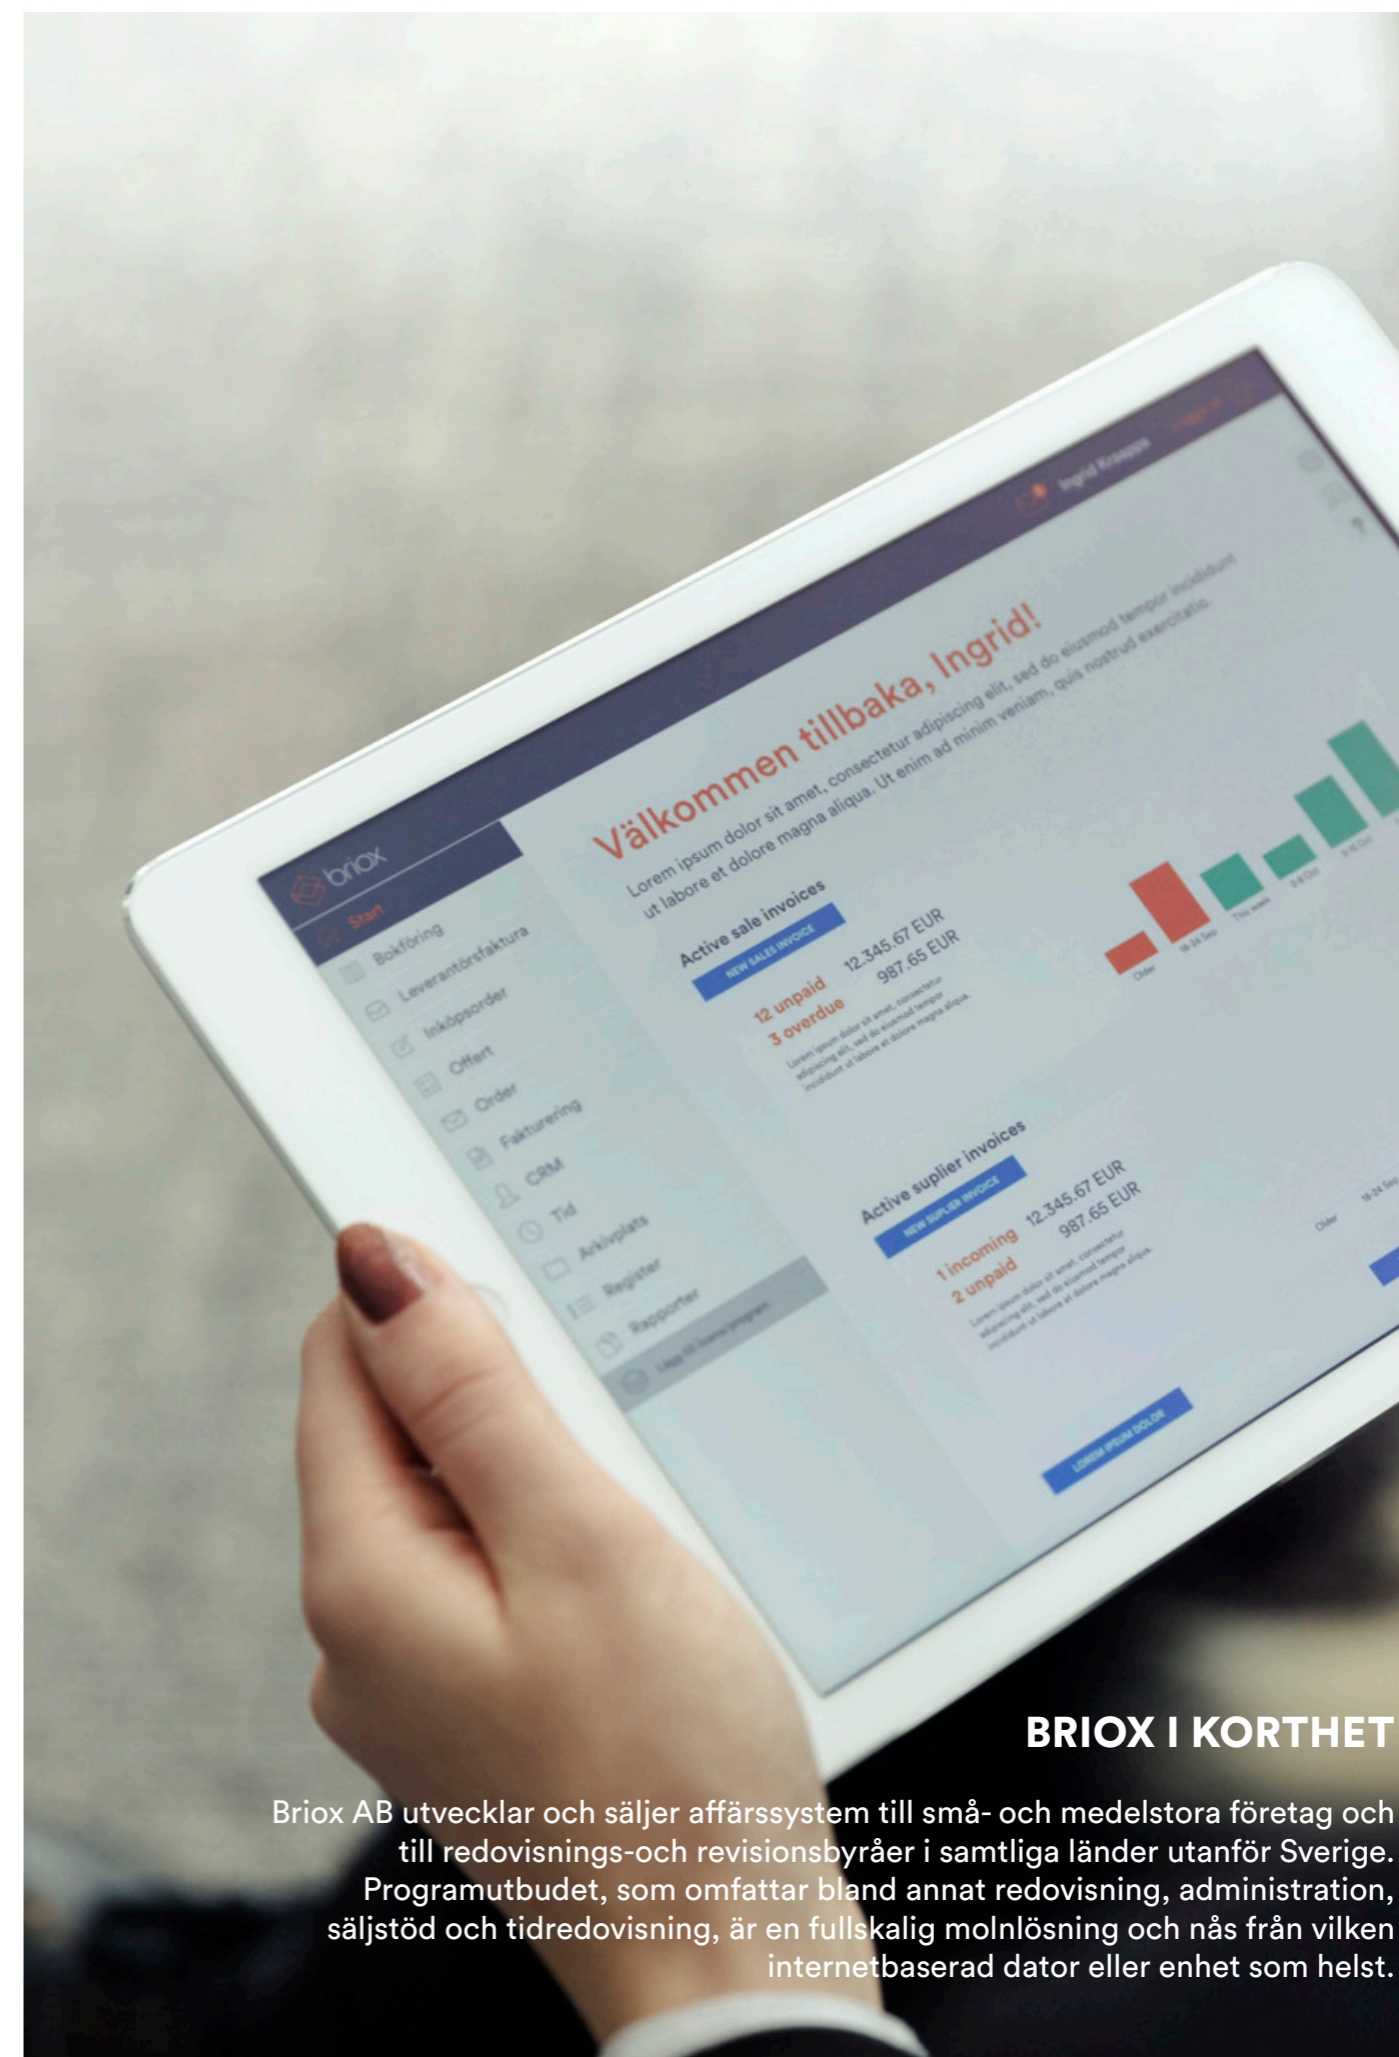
briox

Start
Bokföring
Leverantörsfaktura
Inköpsorder
Offert
Order
Fakturering
CRM
Tid
Arkivplats
Register
Rapporter
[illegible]

Ingrid Krasspa

Välkommen tillbaka, Ingrid!

Lorem ipsum dolor sit amet, consectetur adipiscing elit, sed do eiusmod tempor incididunt ut labore et dolore magna aliqua. Ut enim ad minim veniam, quis nostrud exercitatio.

Active sale invoices
NEW SALES INVOICE
12 unpaid 12.345,67 EUR
3 overdue 987,65 EUR
Lorem ipsum dolor sit amet, consectetur adipiscing elit, sed do eiusmod tempor incididunt ut labore et dolore magna aliqua.

Older 16-24 Sep This week 3-8 Oct 9-15 Oct

Active suplier invoices
NEW SUPLIER INVOICE
1 incoming 12.345,67 EUR
2 unpaid 987,65 EUR
Lorem ipsum dolor sit amet, consectetur adipiscing elit, sed do eiusmod tempor incididunt ut labore et dolore magna aliqua.

Older 16-24 Sep

LOREM IPSUM DOLOR

BRIOX I KORTHET

Briox AB utvecklar och säljer affärssystem till små- och medelstora företag och till redovisnings-och revisionsbyråer i samtliga länder utanför Sverige. Programutbudet, som omfattar bland annat redovisning, administration, säljstöd och tidredovisning, är en fullskalig molnlösning och nås från vilken internetbaserad dator eller enhet som helst.